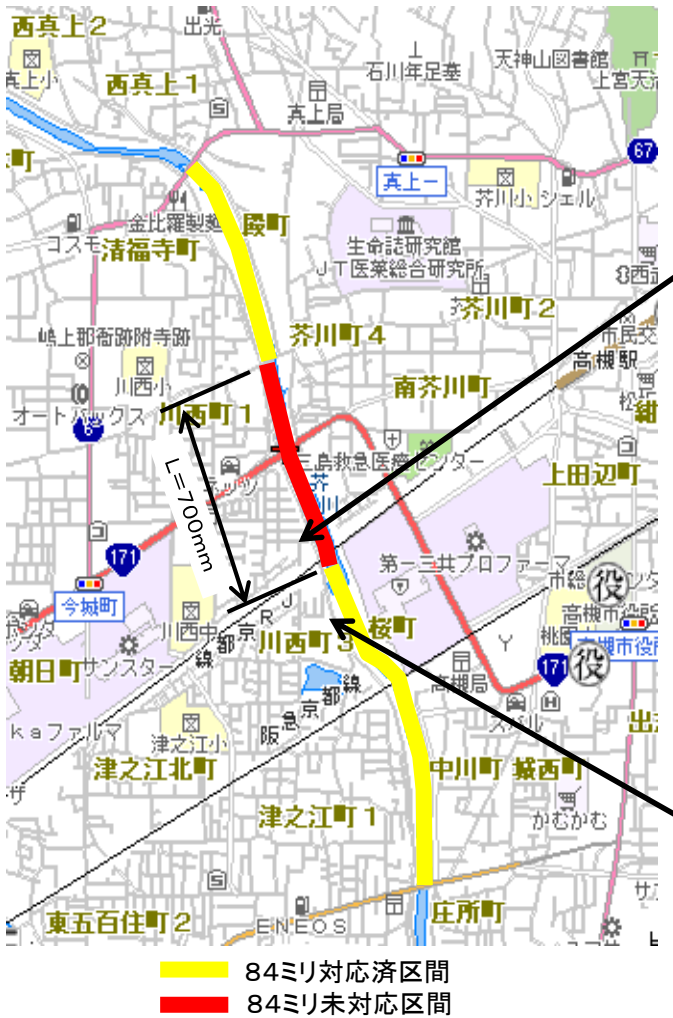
西真上２
出光
西真上１
石川年足墓
天神山図書館
上宮天満
真上局
67
真上一
芥川小
シェル
金比羅製造
殿町
コスモ
清福寺町
生命誌研究館
ＪＴ医薬総合研究所
西武
芥川町２
芥川町４
嶋上郡衙跡附寺跡
川西小
南芥川町
高槻駅
オートバックス
川西町１
6
三島救急医療センター
上田辺町
L＝700mm
171
第一三共プロファーマ
市役所
今城町
高槻市役所
川西中
京都線
川西町３
桜町
朝日町
サンスター
171
高槻局
阪急京都線
スバル
ｋａファルマ
津之江小
津之江北町
中川町
城西町
津之江町１
かむかむ
東五百住町２
ENEOS
庄所町
84ミリ対応済区間
84ミリ未対応区間